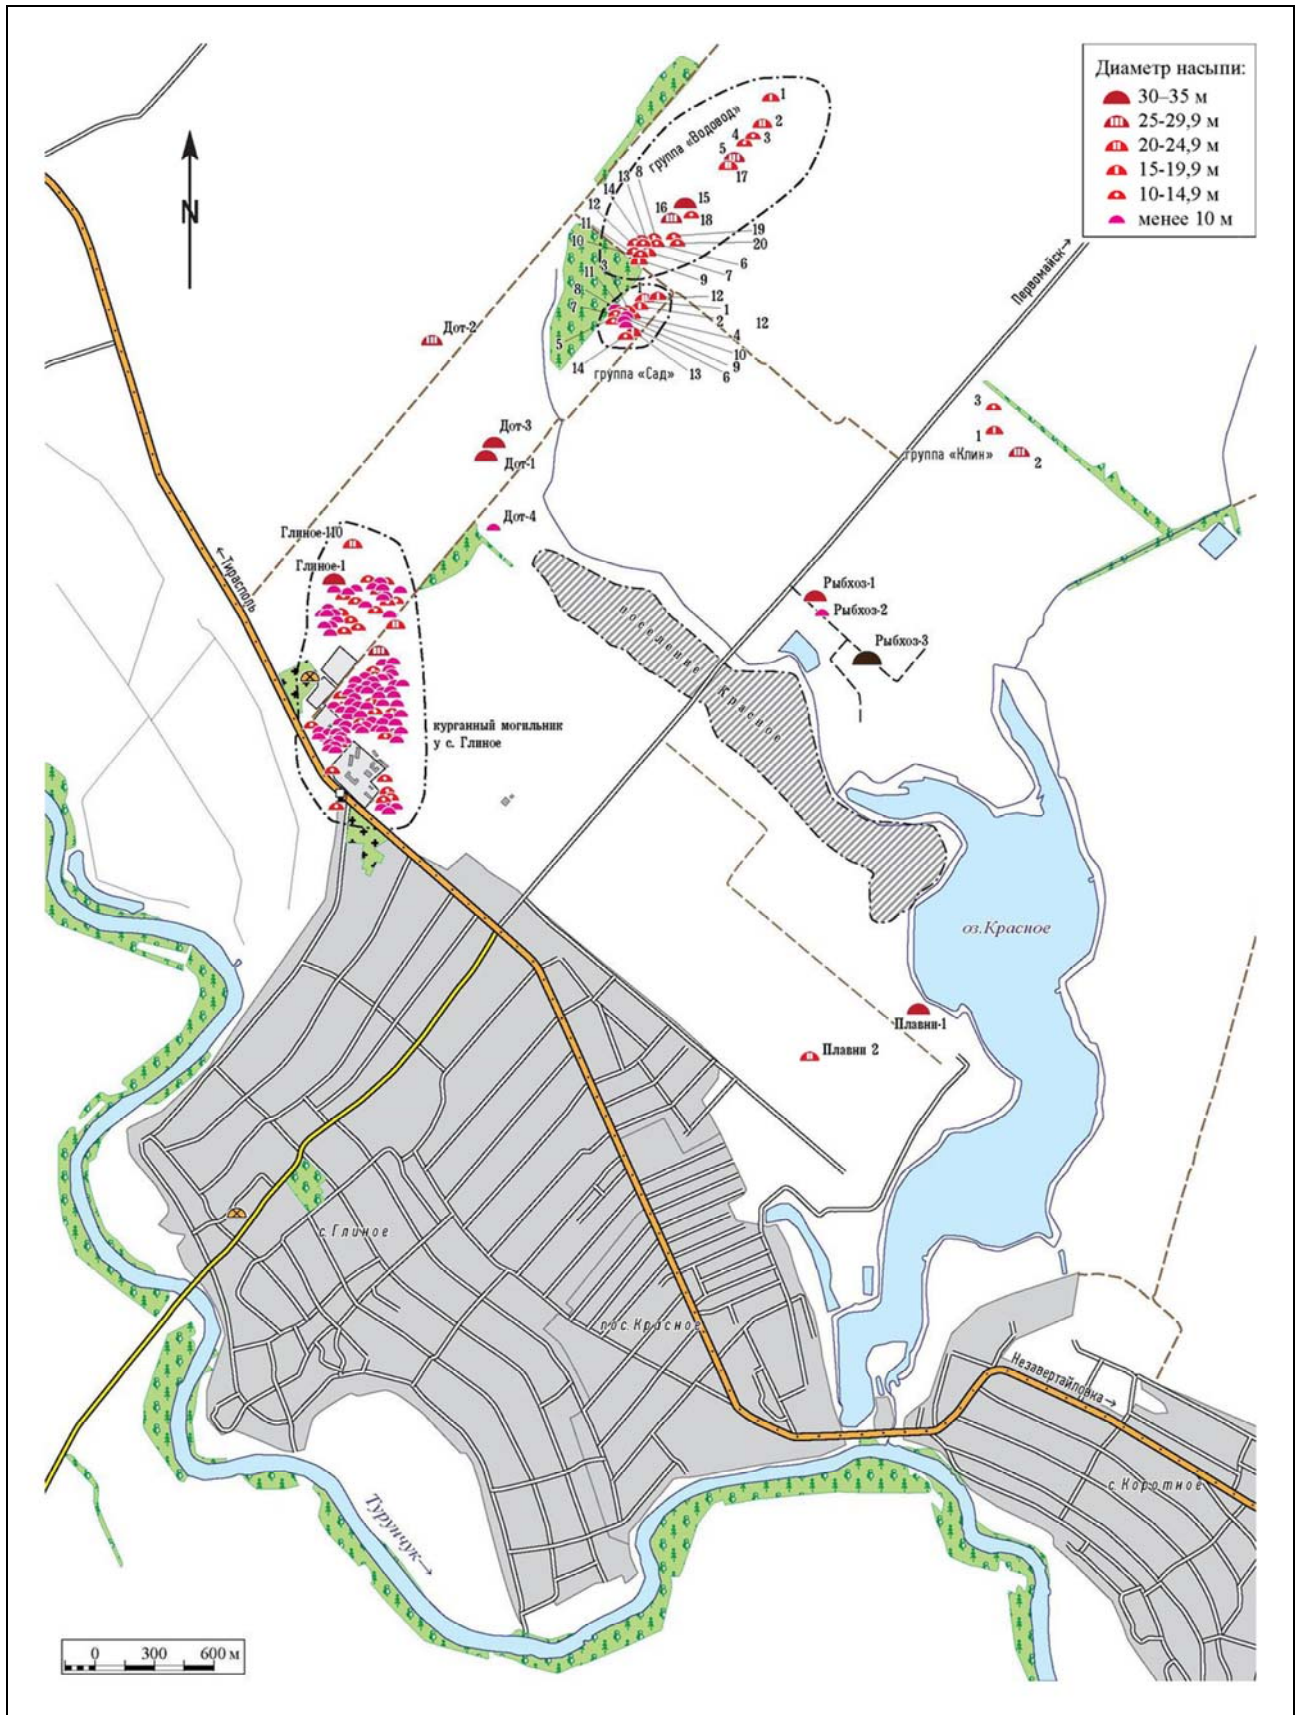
Диаметр насыпи:
30–35 м
25-29,9 м
20-24,9 м
15-19,9 м
10-14,9 м
менее 10 м

N

группа «Водовод»
1
2
3
4
5
17
15
16
18
19
20
6
7
9
12
14
13
8
12
11
10
3
11
8
7
5
14
группа «Сад»
13
6
9
10
4
2
1
12

Дот-2
Дот-3
Дот-1
Дот-4

Первомайск→

3
1
группа «Клин»
2

Глиное-110
Глиное-1
←Тирасполь
курганный могильник у с. Глиное

поселение Красное

Рыбхоз-1
Рыбхоз-2
Рыбхоз-3

оз.Красное

Плавни-1
Плавни 2

с.Глиное
пос.Красное
Незавертайловка→
с.Коротное
Турунчук→

0 300 600 м